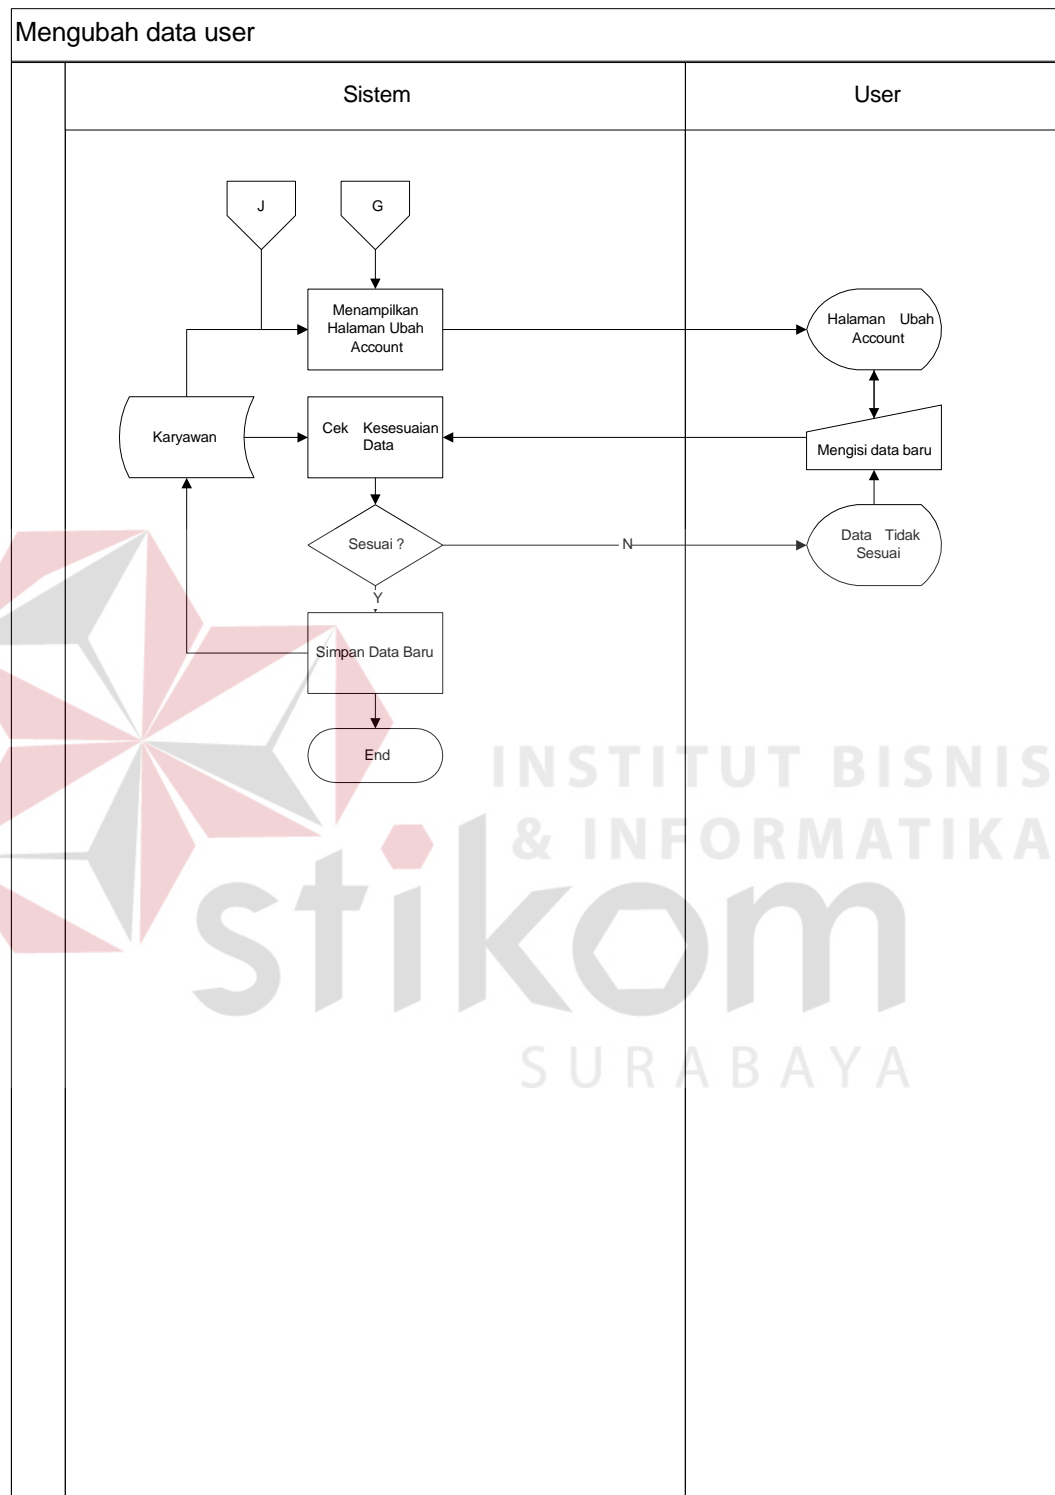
Mengubah data user

Sistem

User

J

G

Menampilkan Halaman Ubah Account

Halaman Ubah Account

Karyawan

Cek Kesesuaian Data

Mengisi data baru

Sesuai ?

N

Data Tidak Sesuai

Y

Simpan Data Baru

End

INSTITUT BISNIS & INFORMATIKA

stikom

SURABAYA